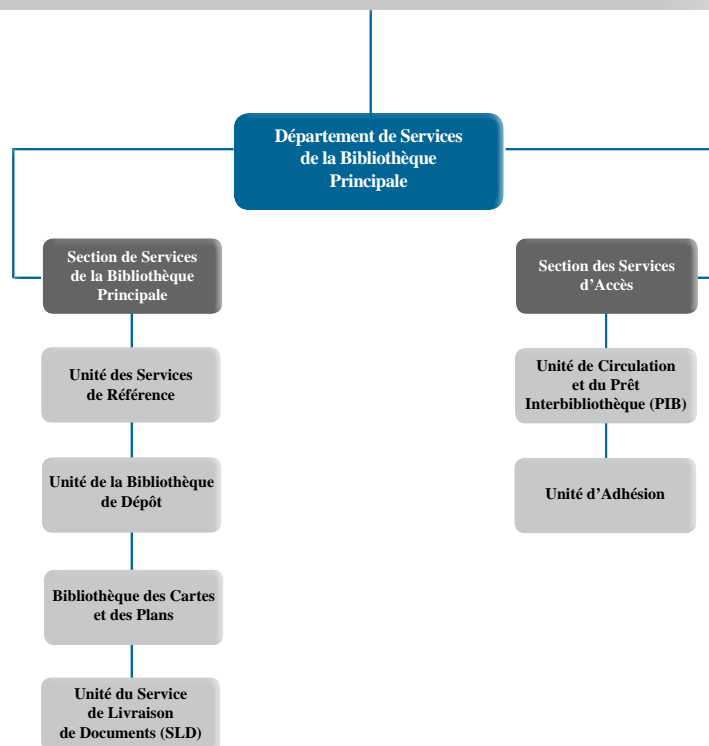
Département de Services de la Bibliothèque Principale

Section de Services de la Bibliothèque Principale

Unité des Services de Référence

Unité de la Bibliothèque de Dépôt

Bibliothèque des Cartes et des Plans

Unité du Service de Livraison de Documents (SLD)

Section des Services d'Accès

Unité de Circulation et du Prêt Interbibliothèque (PIB)

Unité d'Adhésion